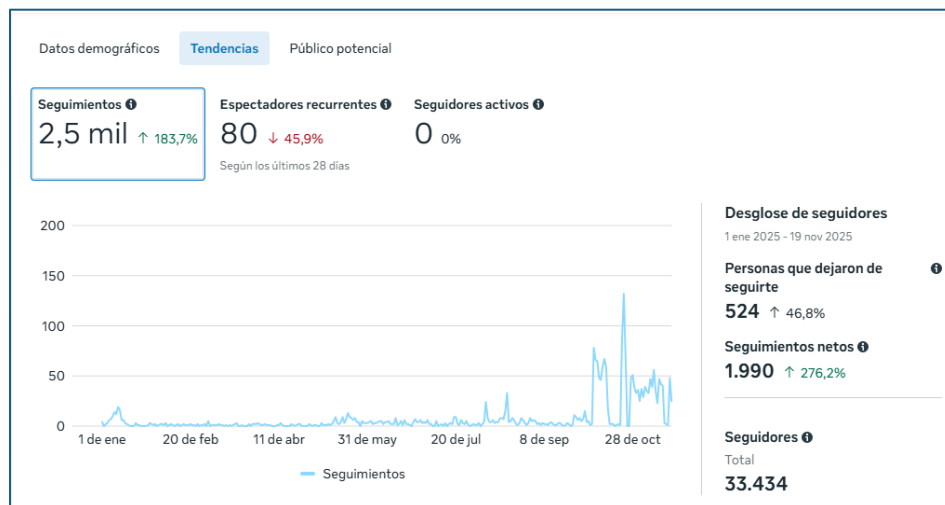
Datos demográficos | Tendencias | Público potencial

Seguimientos
2,5 mil ↑ 183,7%

Espectadores recurrentes
80 ↓ 45,9%
Según los últimos 28 días

Seguidores activos
0 0%

200
150
100
50
0
1 de ene
20 de feb
11 de abr
31 de may
20 de jul
8 de sep
28 de oct

Seguimientos

Desglose de seguidores
1 ene 2025 - 19 nov 2025

Personas que dejaron de seguirte
524 ↑ 46,8%

Seguimientos netos
1.990 ↑ 276,2%

Seguidores
Total
33.434